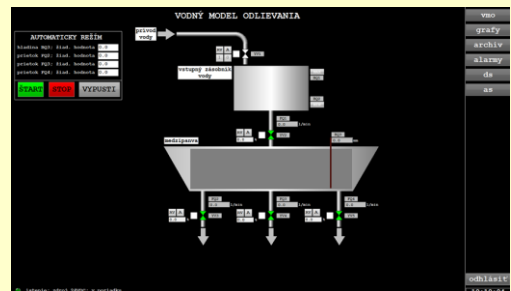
VODNÝ MODEL ODLIEVANIA

AUTOMATICKÝ REŽIM
hladina HQ3: žiad. hodnota 0.0
prietok FQ2: žiad. hodnota 0.0
prietok FQ3: žiad. hodnota 0.0
prietok FQ4: žiad. hodnota 0.0

ŠTART
STOP
VYPUSTI

prívod vody

vstupný zásobník vody

medzipanva

l/min

vmo
grafy
archív
alarmy
ds
as

odhlásiť

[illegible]